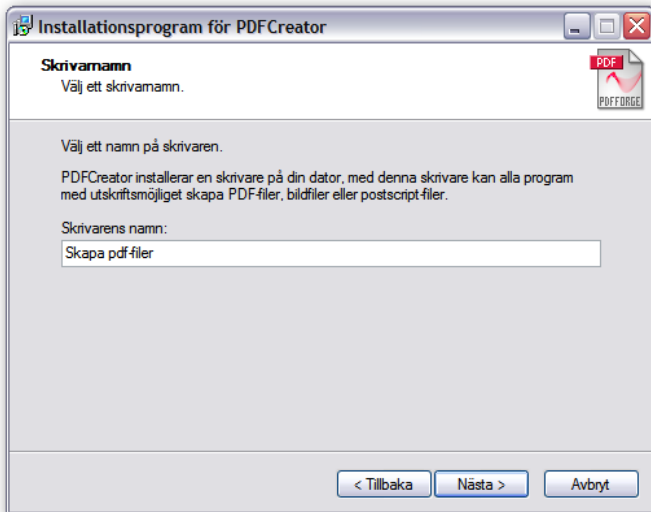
Installationsprogram för PDFCreator

Skrivarnamn
Välj ett skrivarnamn.

PDF
PDFFORGE

Välj ett namn på skrivaren.

PDFCreator installerar en skrivare på din dator, med denna skrivare kan alla program med utskriftsmöjliget skapa PDF-filer, bildfiler eller postscript-filer.

Skrivarens namn:

Skapa pdf-filer

< Tillbaka Nästa > Avbryt